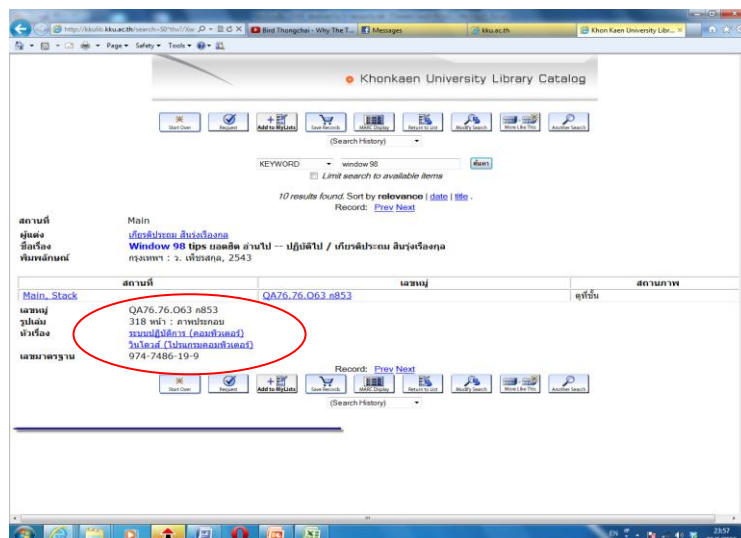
http://kkulib.kku.ac.th/search~S0*tha?/Xw
Bird Thongchai - Why The T...
Messages
kku.ac.th
Khon Kaen University Libr...

Page ▾ Safety ▾ Tools ▾

Khonkaen University Library Catalog

Start Over | Request | Add to MyLists | Save Records | MARC Display | Return to List | Modify Search | More Like This | Another Search

(Search History)

KEYWORD window 98 ค้นหา

Limit search to available items

10 results found. Sort by relevance | date | title .

Record: Prev Next

สถานที่ Main
ผู้แต่ง เกียรติประยม สินรุ่งเรืองกุล
ชื่อเรื่อง Window 98 tips ยอดฮิต อ่านไป -- ปฏิบัติไป / เกียรติประยม สินรุ่งเรืองกุล
พิมพลักษณ์ กรุงเทพฯ : ว. เพ็ชรสกุล, 2543

| สถานที่ | เลขหมู่ | สถานภาพ |
|---|---|---|
| Main, Stack | QA76.76.O63 ก853 | ดูที่ชั้น |

เลขหมู่ QA76.76.O63 ก853
รูปเล่ม 318 หน้า : ภาพประกอบ
หัวเรื่อง ระบบปฏิบัติการ (คอมพิวเตอร์)
วินโดวส์ (โปรแกรมคอมพิวเตอร์)
เลขมาตรฐาน 974-7486-19-9

Record: Prev Next

Start Over | Request | Add to MyLists | Save Records | MARC Display | Return to List | Modify Search | More Like This | Another Search

(Search History)

EN 23:57